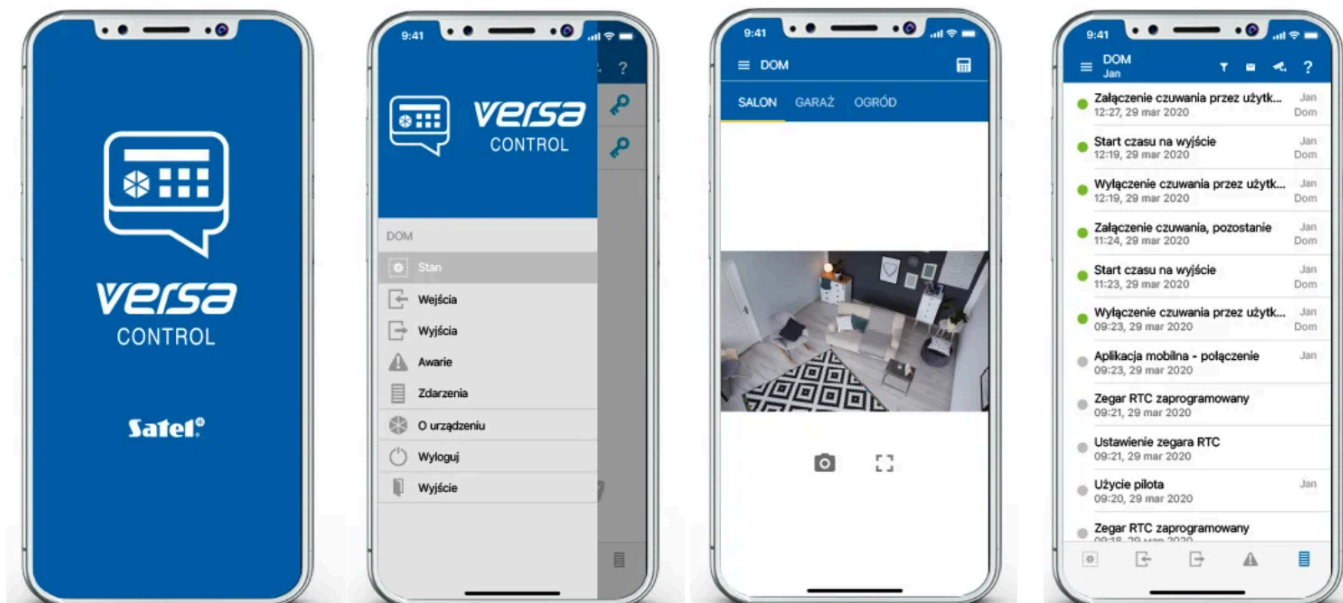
versa
CONTROL

Satel

9:41

versa
CONTROL

DOM

Stan

Wejścia

Wyjścia

Awarie

Zdarzenia

O urządzeniu

Wyloguj

Wyjście

9:41

DOM

SALON GARAŻ OGRÓD

9:41

DOM
Jan

?

Załączenie czuwania przez użytk... 12:27, 29 mar 2020 Jan Dom

Start czasu na wyjście 12:19, 29 mar 2020 Jan Dom

Wyłączenie czuwania przez użytk... 12:19, 29 mar 2020 Jan Dom

Załączenie czuwania, pozostanie 11:24, 29 mar 2020 Jan Dom

Start czasu na wyjście 11:23, 29 mar 2020 Jan Dom

Wyłączenie czuwania przez użytk... 09:23, 29 mar 2020 Jan Dom

Aplikacja mobilna - połączenie 09:23, 29 mar 2020 Jan

Zegar RTC zaprogramowany 09:21, 29 mar 2020

Ustawienie zegara RTC 09:21, 29 mar 2020

Użycie pilota 09:20, 29 mar 2020 Jan

Zegar RTC zaprogramowany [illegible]